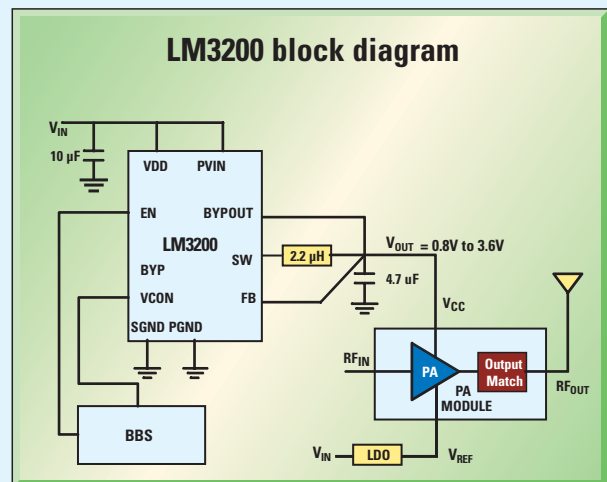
LM3200 block diagram

$V_{IN}$

10 µF

VDD

PVIN

EN

BYPOUT

LM3200

SW

2.2 µH

$V_{OUT}$ = 0.8V to 3.6V

BYP

4.7 uF

VCON

FB

SGND PGND

$V_{CC}$

$RF_{IN}$

PA

Output Match

$RF_{OUT}$

PA MODULE

BBS

$V_{IN}$

LDO

$V_{REF}$